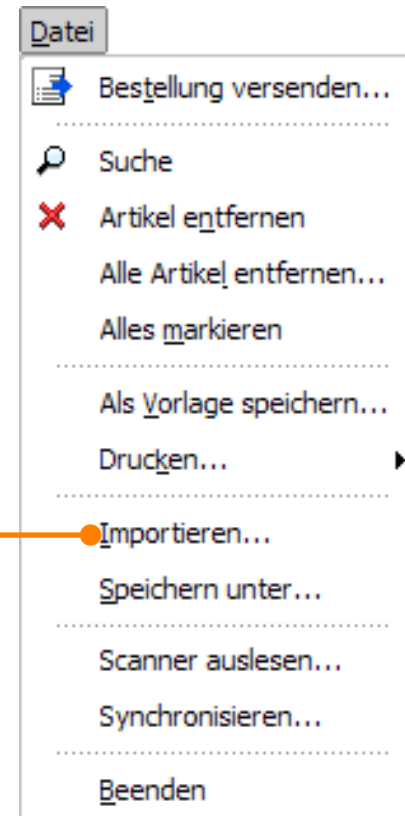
Datei

Bestellung versenden...

Suche

Artikel entfernen

Alle Artikel entfernen...

Alles markieren

Als Vorlage speichern...

Drucken...

Importieren...

Speichern unter...

Scanner auslesen...

Synchronisieren...

Beenden